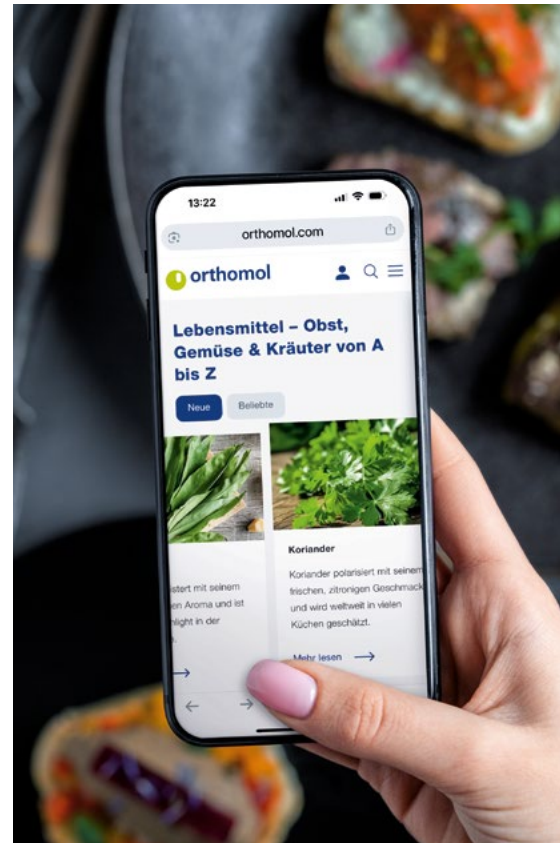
13:22

orthomol.com

orthomol

Lebensmittel – Obst, Gemüse & Kräuter von A bis Z

Neue

Beliebte

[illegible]isiert mit seinem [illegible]en Aroma und ist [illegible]hlight in der

Koriander

Koriander polarisiert mit seinem frischen, zitronigen Geschmack und wird weltweit in vielen Küchen geschätzt.

Mehr lesen